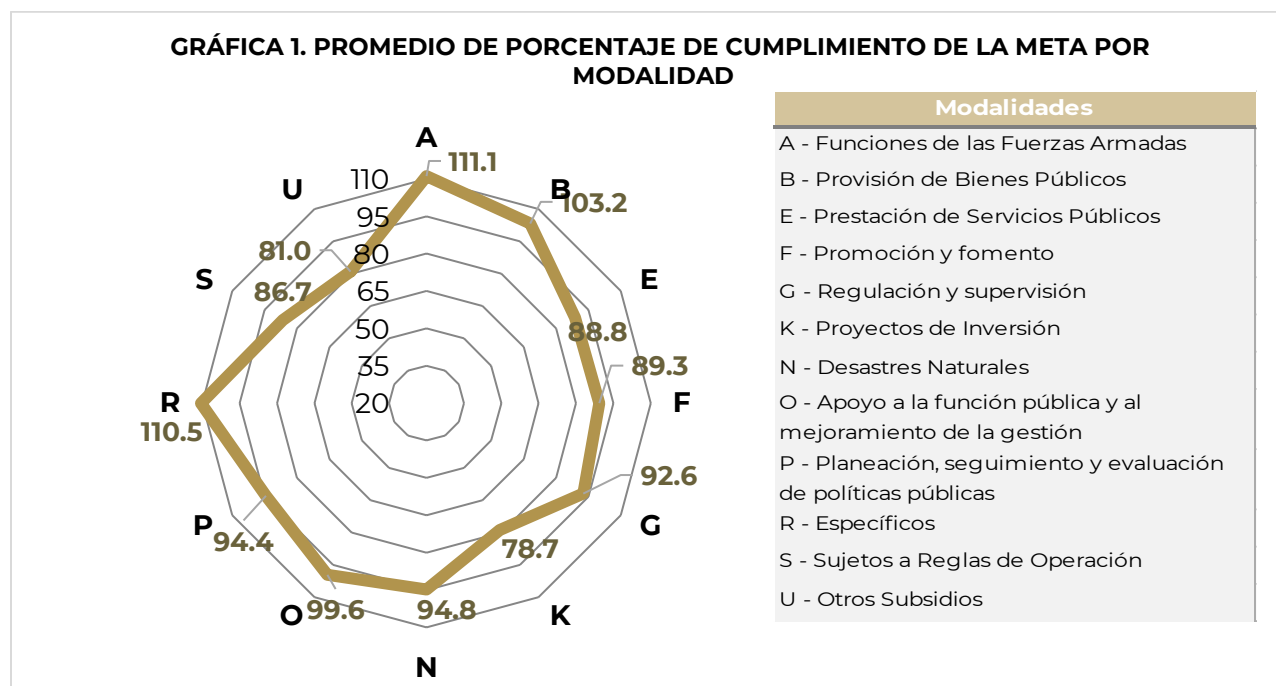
GRÁFICA 1. PROMEDIO DE PORCENTAJE DE CUMPLIMIENTO DE LA META POR MODALIDAD

A 111.1
B 103.2
E 88.8
F 89.3
G 92.6
K 78.7
N 94.8
O 99.6
P 94.4
R 110.5
S 86.7
U 81.0

110
95
80
65
50
35
20

| Modalidades |
|---|
| A - Funciones de las Fuerzas Armadas |
| B - Provisión de Bienes Públicos |
| E - Prestación de Servicios Públicos |
| F - Promoción y fomento |
| G - Regulación y supervisión |
| K - Proyectos de Inversión |
| N - Desastres Naturales |
| O - Apoyo a la función pública y al mejoramiento de la gestión |
| P - Planeación, seguimiento y evaluación de políticas públicas |
| R - Específicos |
| S - Sujetos a Reglas de Operación |
| U - Otros Subsidios |